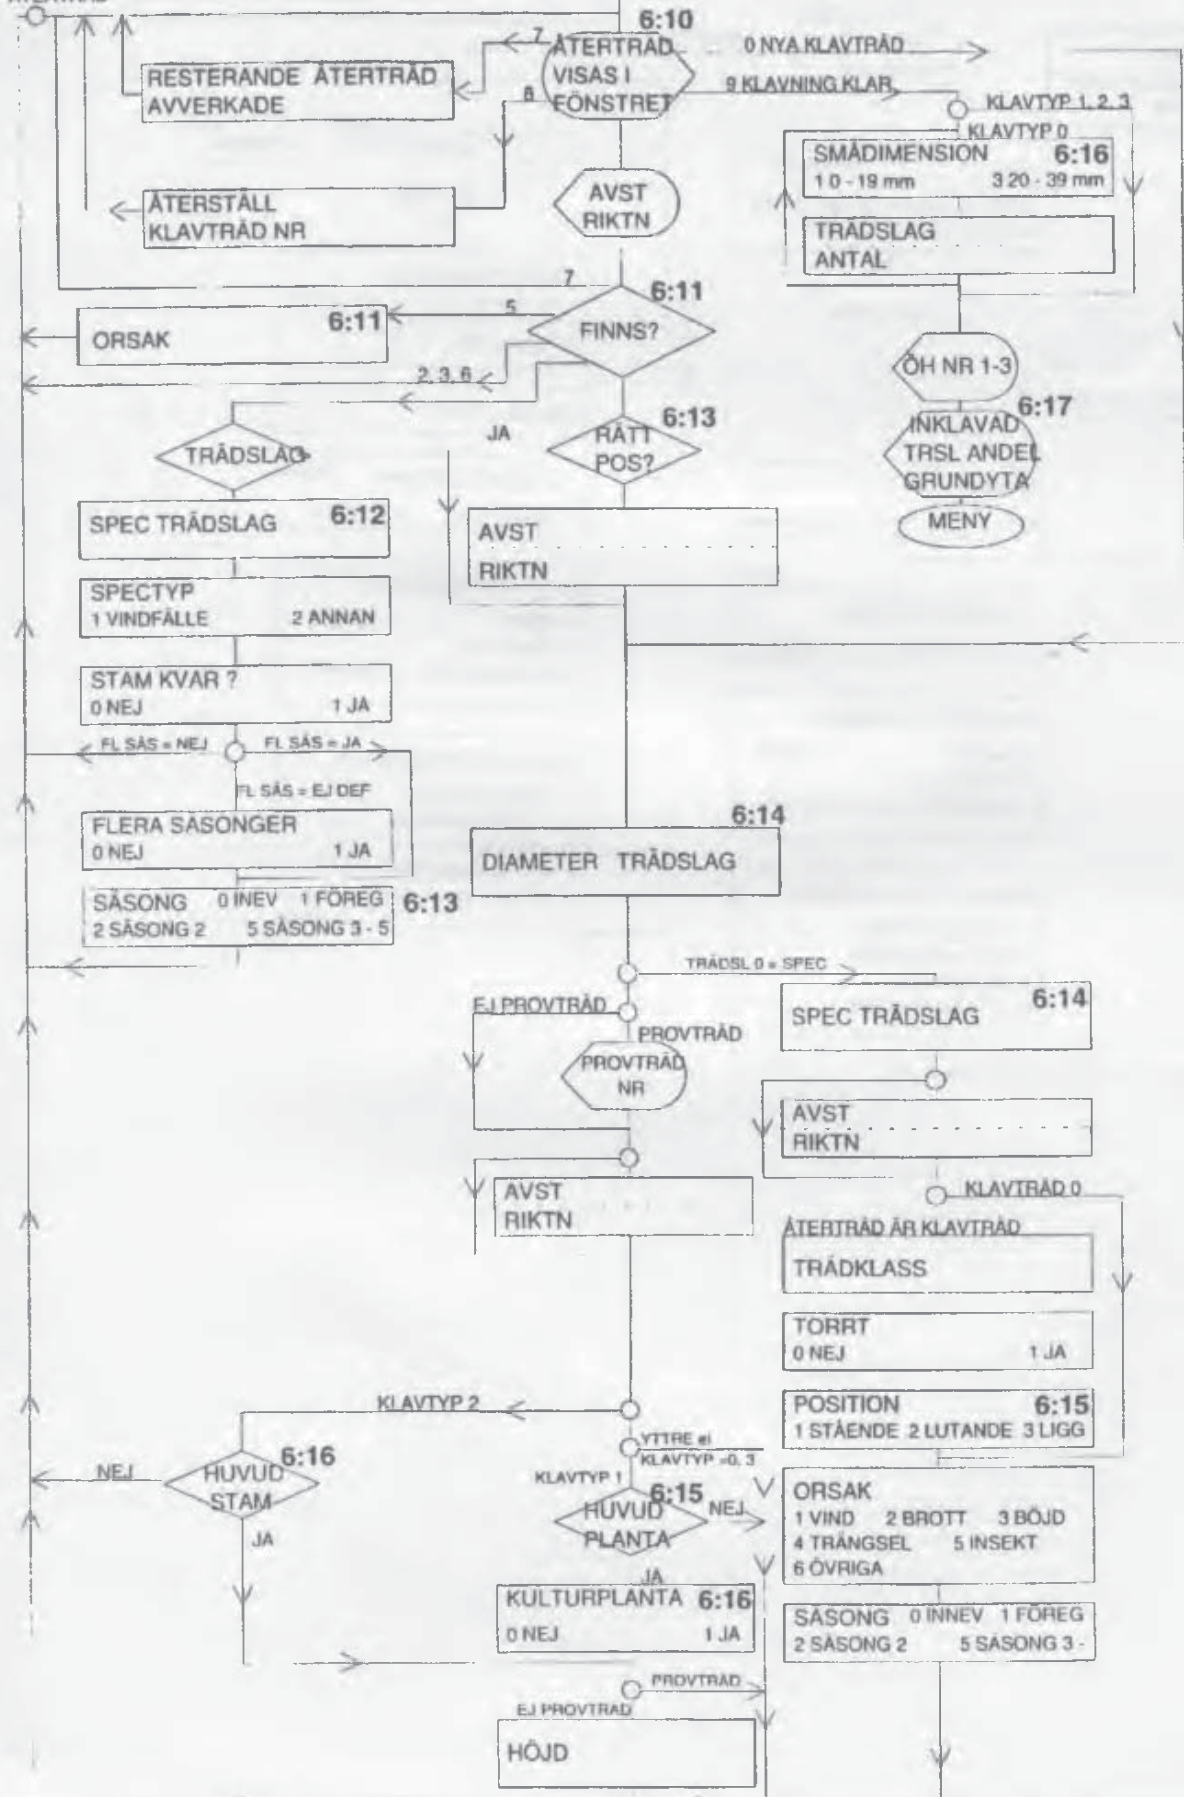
ÅTERTRÄD

6:10

7 ÅTERTRÄD VISAS I FÖNSTRET

0 NYA KLAVTRÄD

9 KLAVNING KLAR

8

RESTERANDE ÅTERTRÄD AVVERKADE

KLAVTYP 1, 2, 3

KLAVTYP 0

SMÅDIMENSION 6:16
1 0 - 19 mm 3 20 - 39 mm

ÅTERSTÄLL KLAVTRÄD NR

AVST RIKTN

TRÄDSLAG ANTAL

7

6:11

5

ORSAK 6:11

FINNS?

2, 3, 6

ÖH NR 1-3

6:17

INKLAVAD TRSL ANDEL GRUNDYTA

MENY

6:13

JA

RÄTT POS?

TRÄDSLAG

SPEC TRÄDSLAG 6:12

AVST

RIKTN

SPECTYP
1 VINDFÄLLE 2 ANNAN

STAM KVAR ?
0 NEJ 1 JA

FL SÄS = NEJ

FL SÄS = JA

FL SÄS = EJ DEF

FLERA SÄSONGER
0 NEJ 1 JA

6:14

DIAMETER TRÄDSLAG

SÄSONG 0 INEV 1 FÖREG
2 SÄSONG 2 5 SÄSONG 3 - 5

6:13

TRÄDSL 0 = SPEC

EJ PROVTRÄD

PROVTRÄD

SPEC TRÄDSLAG 6:14

PROVTRÄD NR

AVST
RIKTN

AVST
RIKTN

KLAVTRÄD 0

ÅTERTRÄD ÄR KLAVTRÄD

TRÄDKLASS

TORRT
0 NEJ 1 JA

KLAVTYP 2

POSITION 6:15
1 STÅENDE 2 LUTANDE 3 LIGG

6:16

YTTRE el KLAVTYP =0, 3

NEJ

HUVUD STAM

KLAVTYP 1

6:15

NEJ

ORSAK
1 VIND 2 BROTT 3 BÖJD
4 TRÄNGSEL 5 INSEKT
6 ÖVRIGA

JA

HUVUD PLANTA

JA

KULTURPLANTA 6:16
0 NEJ 1 JA

SÄSONG 0 INNEV 1 FÖREG
2 SÄSONG 2 5 SÄSONG 3 -

PROVTRÄD

EJ PROVTRÄD

HÖJD